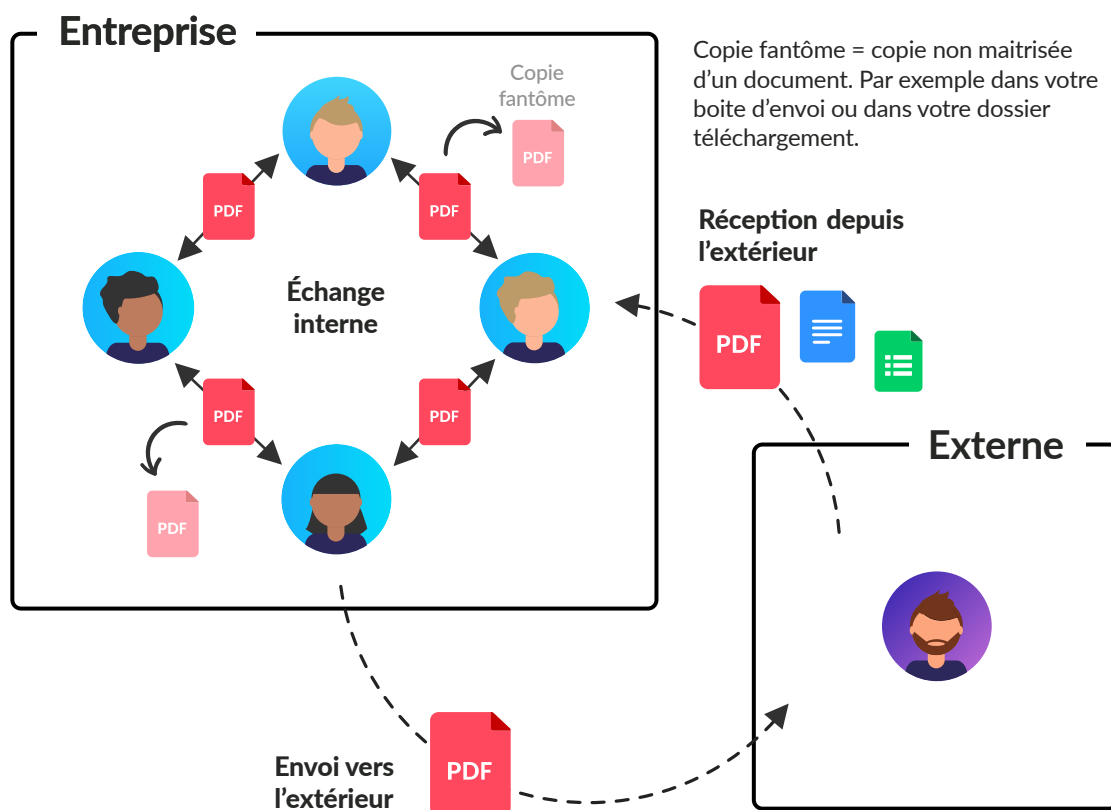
Entreprise

Copie fantôme

PDF

PDF

PDF

Échange interne

PDF

PDF

PDF

PDF

Copie fantôme = copie non maitrisée d'un document. Par exemple dans votre boite d'envoi ou dans votre dossier téléchargement.

Réception depuis l'extérieur

PDF

Externe

Envoi vers l'extérieur

PDF